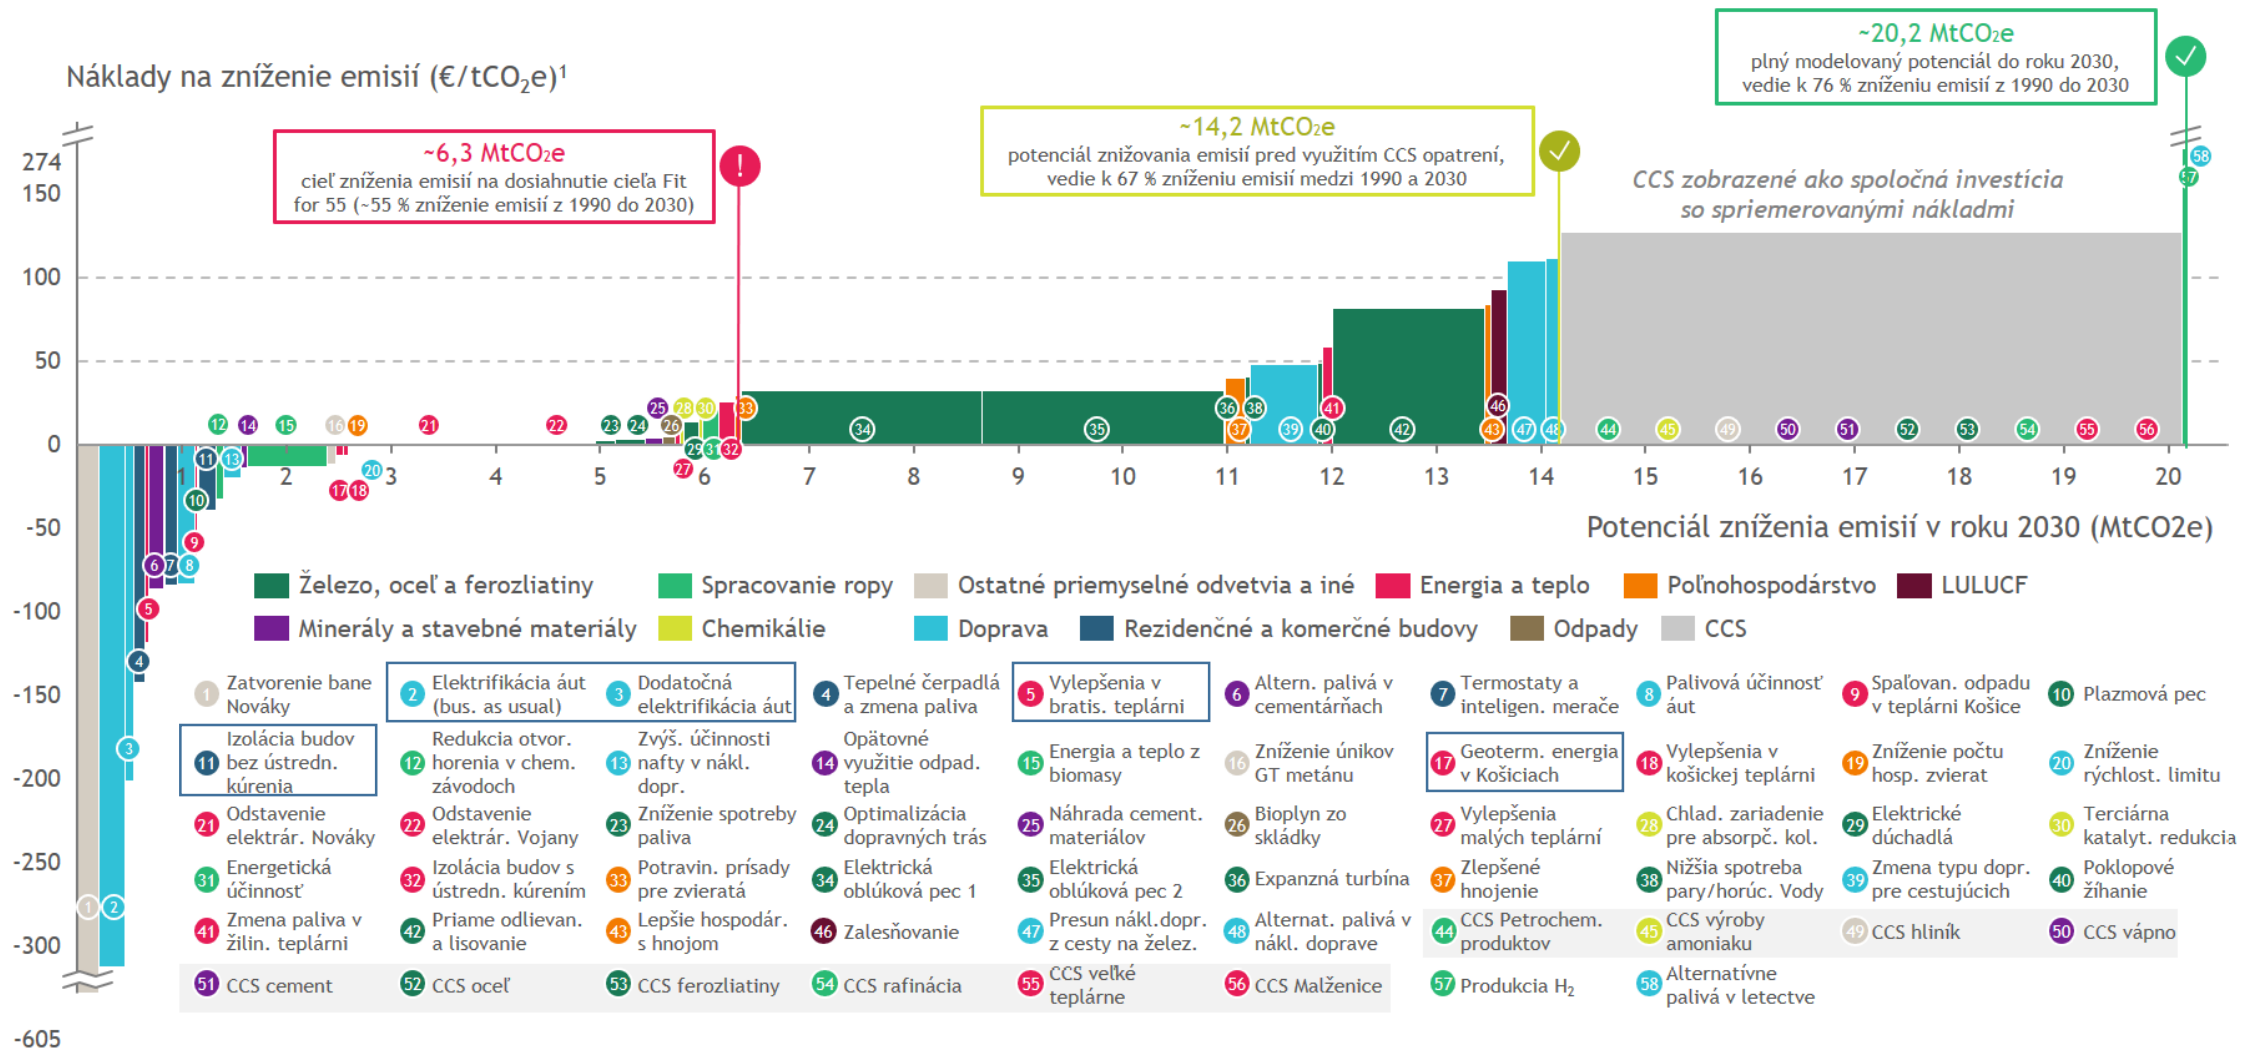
Náklady na zníženie emisií (€/tCO$_2$e)$^1$

~6,3 MtCO₂e
cieľ zníženia emisií na dosiahnutie cieľa Fit for 55 (~55 % zníženie emisií z 1990 do 2030)

~14,2 MtCO₂e
potenciál znižovania emisií pred využitím CCS opatrení, vedie k 67 % zníženiu emisií medzi 1990 a 2030

~20,2 MtCO₂e
plný modelovaný potenciál do roku 2030, vedie k 76 % zníženiu emisií z 1990 do 2030

CCS zobrazené ako spoločná investícia so spriemerovanými nákladmi

274
150
100
50
0
-50
-100
-150
-200
-250
-300
-605

1 2 3 4 5 6 7 8 9 10 11 12 13 14 15 16 17 18 19 20

Potenciál zníženia emisií v roku 2030 (MtCO2e)

Železo, oceľ a ferozliatiny
Spracovanie ropy
Ostatné priemyselné odvetvia a iné
Energia a teplo
Poľnohospodárstvo
LULUCF
Minerály a stavebné materiály
Chemikálie
Doprava
Rezidenčné a komerčné budovy
Odpady
CCS

1 Zatvorenie bane Nováky
2 Elektrifikácia áut (bus. as usual)
3 Dodatočná elektrifikácia áut
4 Tepelné čerpadlá a zmena paliva
5 Vylepšenia v bratis. teplárni
6 Altern. palivá v cementárňach
7 Termostaty a inteligen. merače
8 Palivová účinnosť áut
9 Spaľovan. odpadu v teplárni Košice
10 Plazmová pec
11 Izolácia budov bez ústredn. kúrenia
12 Redukcia otvor. horenia v chem. závodoch
13 Zvýš. účinnosti nafty v nákl. dopr.
14 Opätovné využitie odpad. tepla
15 Energia a teplo z biomasy
16 Zníženie únikov GT metánu
17 Geoterm. energia v Košiciach
18 Vylepšenia v košickej teplárni
19 Zníženie počtu hosp. zvierat
20 Zníženie rýchlost. limitu
21 Odstavenie elektrár. Nováky
22 Odstavenie elektrár. Vojany
23 Zníženie spotreby paliva
24 Optimalizácia dopravných trás
25 Náhrada cement. materiálov
26 Bioplyn zo skládky
27 Vylepšenia malých teplární
28 Chlad. zariadenie pre absorpč. kol.
29 Elektrické dúchadlá
30 Terciárna katalyt. redukcia
31 Energetická účinnosť
32 Izolácia budov s ústredn. kúrením
33 Potravin. prísady pre zvieratá
34 Elektrická oblúková pec 1
35 Elektrická oblúková pec 2
36 Expanzná turbína
37 Zlepšené hnojenie
38 Nižšia spotreba pary/horúc. Vody
39 Zmena typu dopr. pre cestujúcich
40 Poklopové žíhanie
41 Zmena paliva v žilin. teplárni
42 Priame odlievan. a lisovanie
43 Lepšie hospodár. s hnojom
46 Zalesňovanie
47 Presun nákl.dopr. z cesty na želez.
48 Alternat. palivá v nákl. doprave
44 CCS Petrochem. produktov
45 CCS výroby amoniaku
49 CCS hliník
50 CCS vápno
51 CCS cement
52 CCS oceľ
53 CCS ferozliatiny
54 CCS rafinácia
55 CCS veľké teplárne
56 CCS Malženice
57 Produkcia H$_2$
58 Alternatívne palivá v letectve